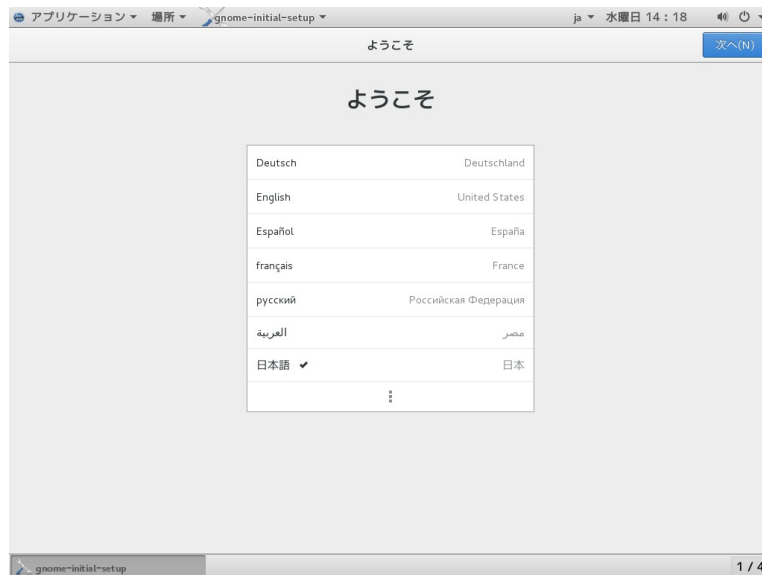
アプリケーション ▾ 場所 ▾ gnome-initial-setup ▾ ja ▾ 水曜日 14 : 18

ようこそ

次へ(N)

ようこそ

| | |
|---|---|
| Deutsch | Deutschland |
| English | United States |
| Español | España |
| français | France |
| русский | Российская Федерация |
| العربية | مصر |
| 日本語 ✔ | 日本 |

⋮

gnome-initial-setup

1 / 4